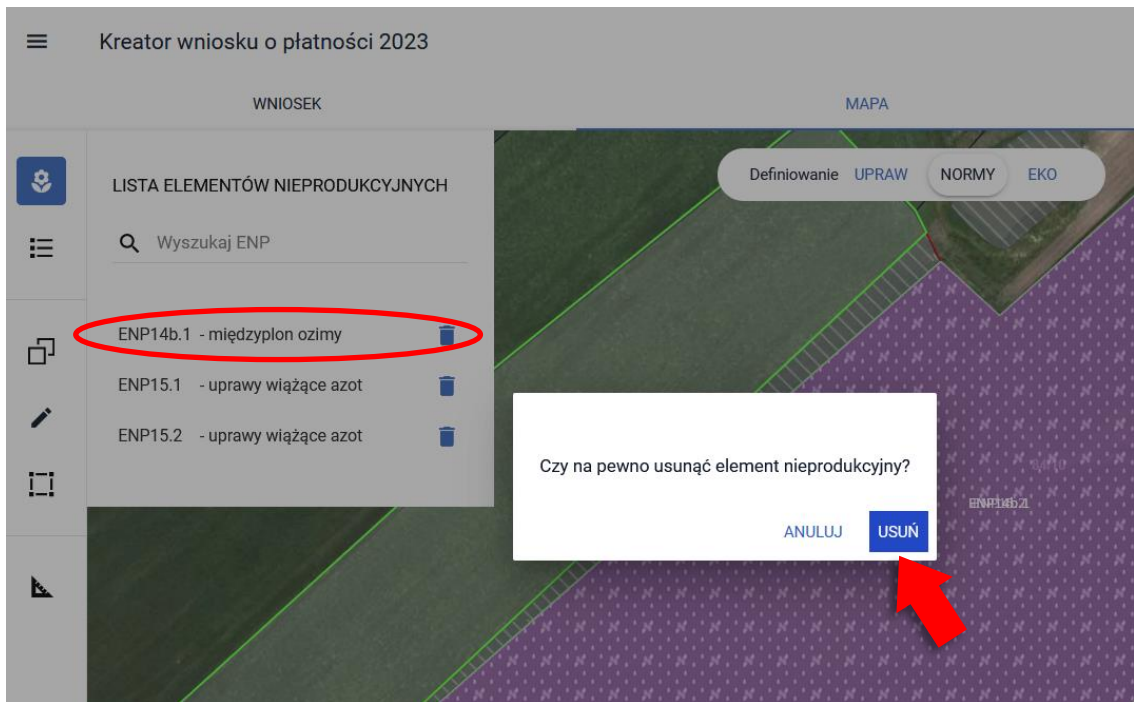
Kreator wniosku o płatności 2023

WNIOSEK

MAPA

LISTA ELEMENTÓW NIEPRODUKCYJNYCH

Wyszukaj ENP

ENP14b.1 - międzyplon ozimy

ENP15.1 - uprawy wiążące azot

ENP15.2 - uprawy wiążące azot

Definiowanie UPRAW NORMY EKO

ENP14b.1

Czy na pewno usunąć element nieprodukcyjny?

ANULUJ USUŃ